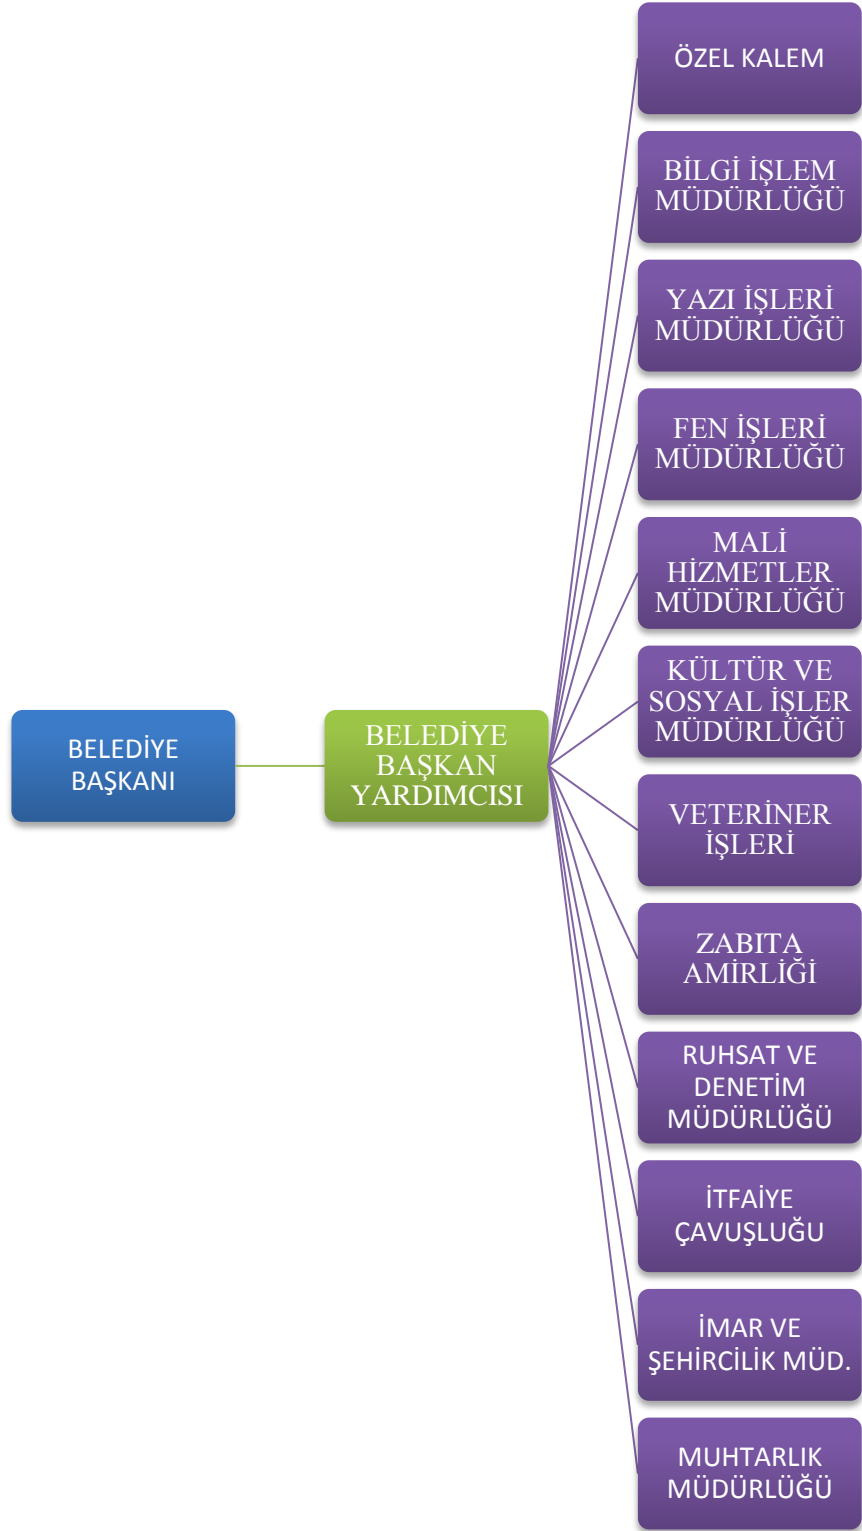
BELEDİYE BAŞKANI

BELEDİYE BAŞKAN YARDIMCISI

ÖZEL KALEM

BİLGİ İŞLEM MÜDÜRLÜĞÜ

YAZI İŞLERİ MÜDÜRLÜĞÜ

FEN İŞLERİ MÜDÜRLÜĞÜ

MALİ HİZMETLER MÜDÜRLÜĞÜ

KÜLTÜR VE SOSYAL İŞLER MÜDÜRLÜĞÜ

VETERİNER İŞLERİ

ZABITA AMİRLİĞİ

RUHSAT VE DENETİM MÜDÜRLÜĞÜ

İTFAİYE ÇAVUŞLUĞU

İMAR VE ŞEHİRCİLİK MÜD.

MUHTARLIK MÜDÜRLÜĞÜ